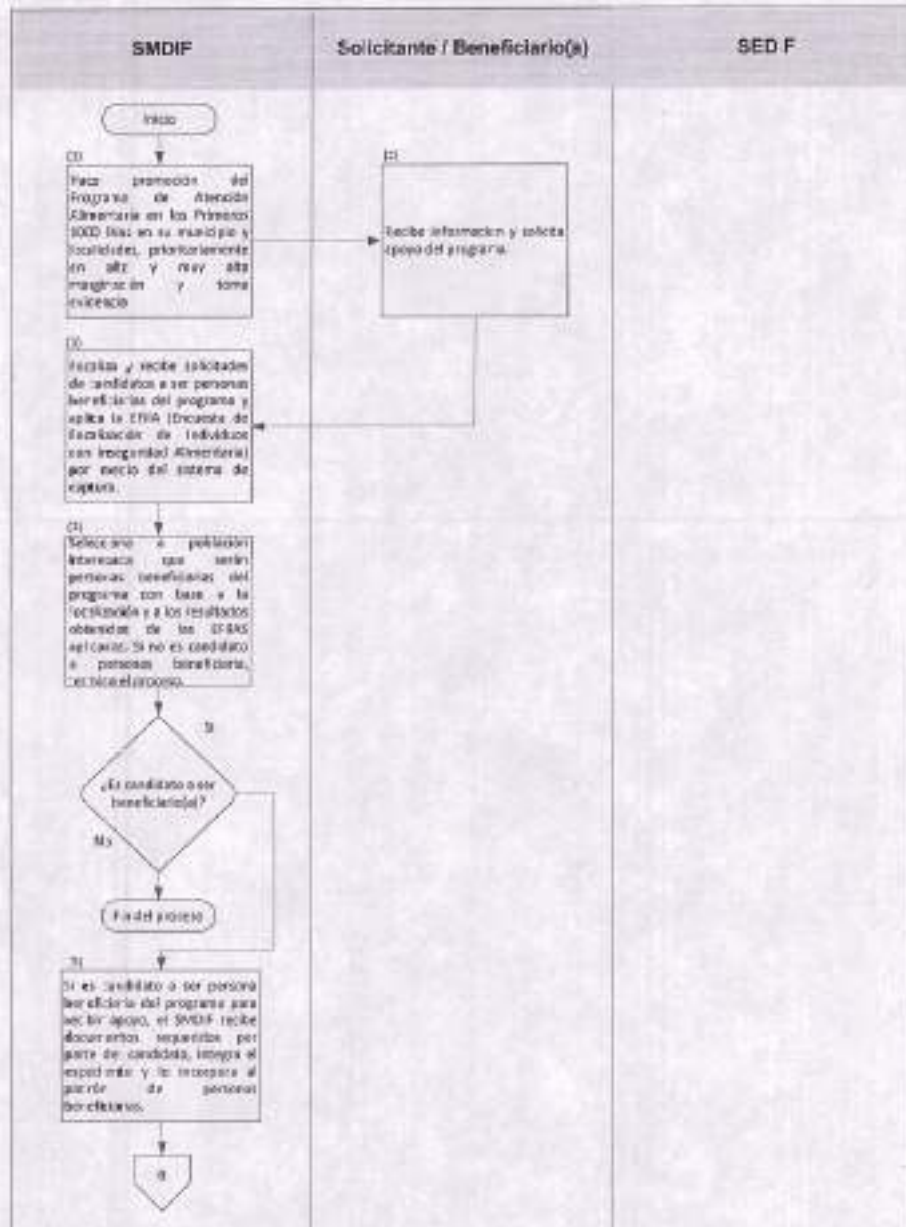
| SMDIF | Solicitante / Beneficiario(s) | SED F |
|---|---|---|

Inicio

(1)
Hace promoción del Programa de Atención Alimentaria en los Primeros 1000 Días en su municipio y localidades, prioritariamente en alta y muy alta marginación y toma evidencia

(2)
Recibe información y solicita apoyo del programa.

(3)
Focaliza y recibe solicitudes de candidatos a ser personas beneficiarias del programa y aplica la ENHA (Encuesta de Focalización de Individuos con Inseguridad Alimentaria) por medio del sistema de captura.

(4)
Selecciona a población interesada que serán personas beneficiarias del programa con base a la focalización y a los resultados obtenidos de las ENHAS aplicadas. Si no es candidato a personas beneficiaria, se termina el proceso.

¿Es candidato a ser beneficiario(a)?

Sí

No

Fin del proceso

(5)
Si es candidato a ser persona beneficiaria del programa para recibir apoyo, el SMDIF recibe documentos requeridos por parte de candidata, integra el expediente y lo incorpora al padrón de personas beneficiarias.

B